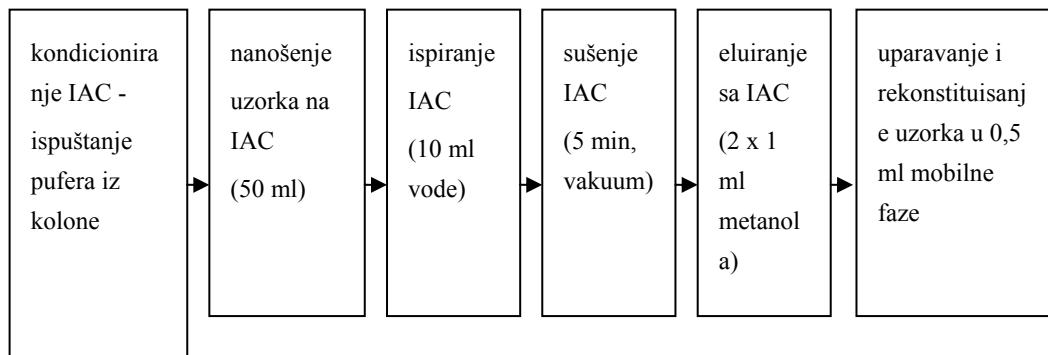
kondicioniranje IAC - ispuštanje pufera iz kolone

nanošenje uzorka na IAC (50 ml)

ispiranje IAC (10 ml vode)

sušenje IAC (5 min, vakuum)

eluiranje sa IAC (2 x 1 ml metanola)

uparavanje i rekonstituisanje uzorka u 0,5 ml mobilne faze